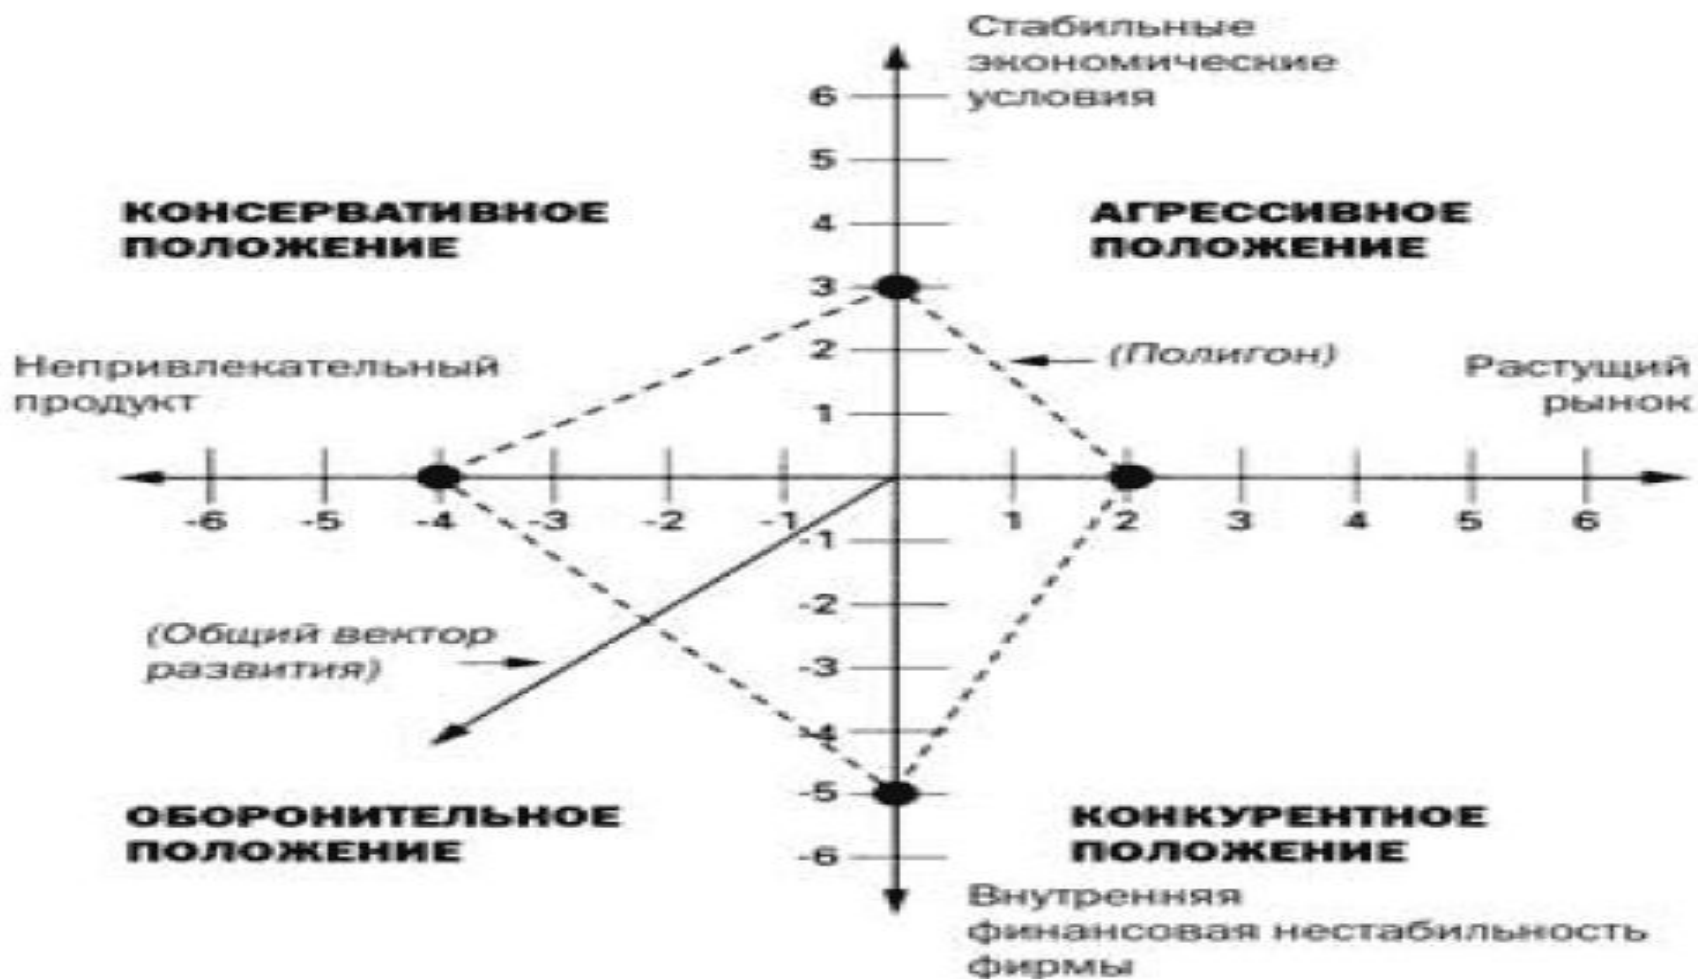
Стабильные экономические условия

6
5
4
3
2
1
-1
-2
-3
-4
-5
-6

КОНСЕРВАТИВНОЕ ПОЛОЖЕНИЕ

АГРЕССИВНОЕ ПОЛОЖЕНИЕ

(Полигон)

Непривлекательный продукт

Растущий рынок

-6 -5 -4 -3 -2 -1 1 2 3 4 5 6

(Общий вектор развития)

ОБОРОНИТЕЛЬНОЕ ПОЛОЖЕНИЕ

КОНКУРЕНТНОЕ ПОЛОЖЕНИЕ

Внутренняя финансовая нестабильность фирмы